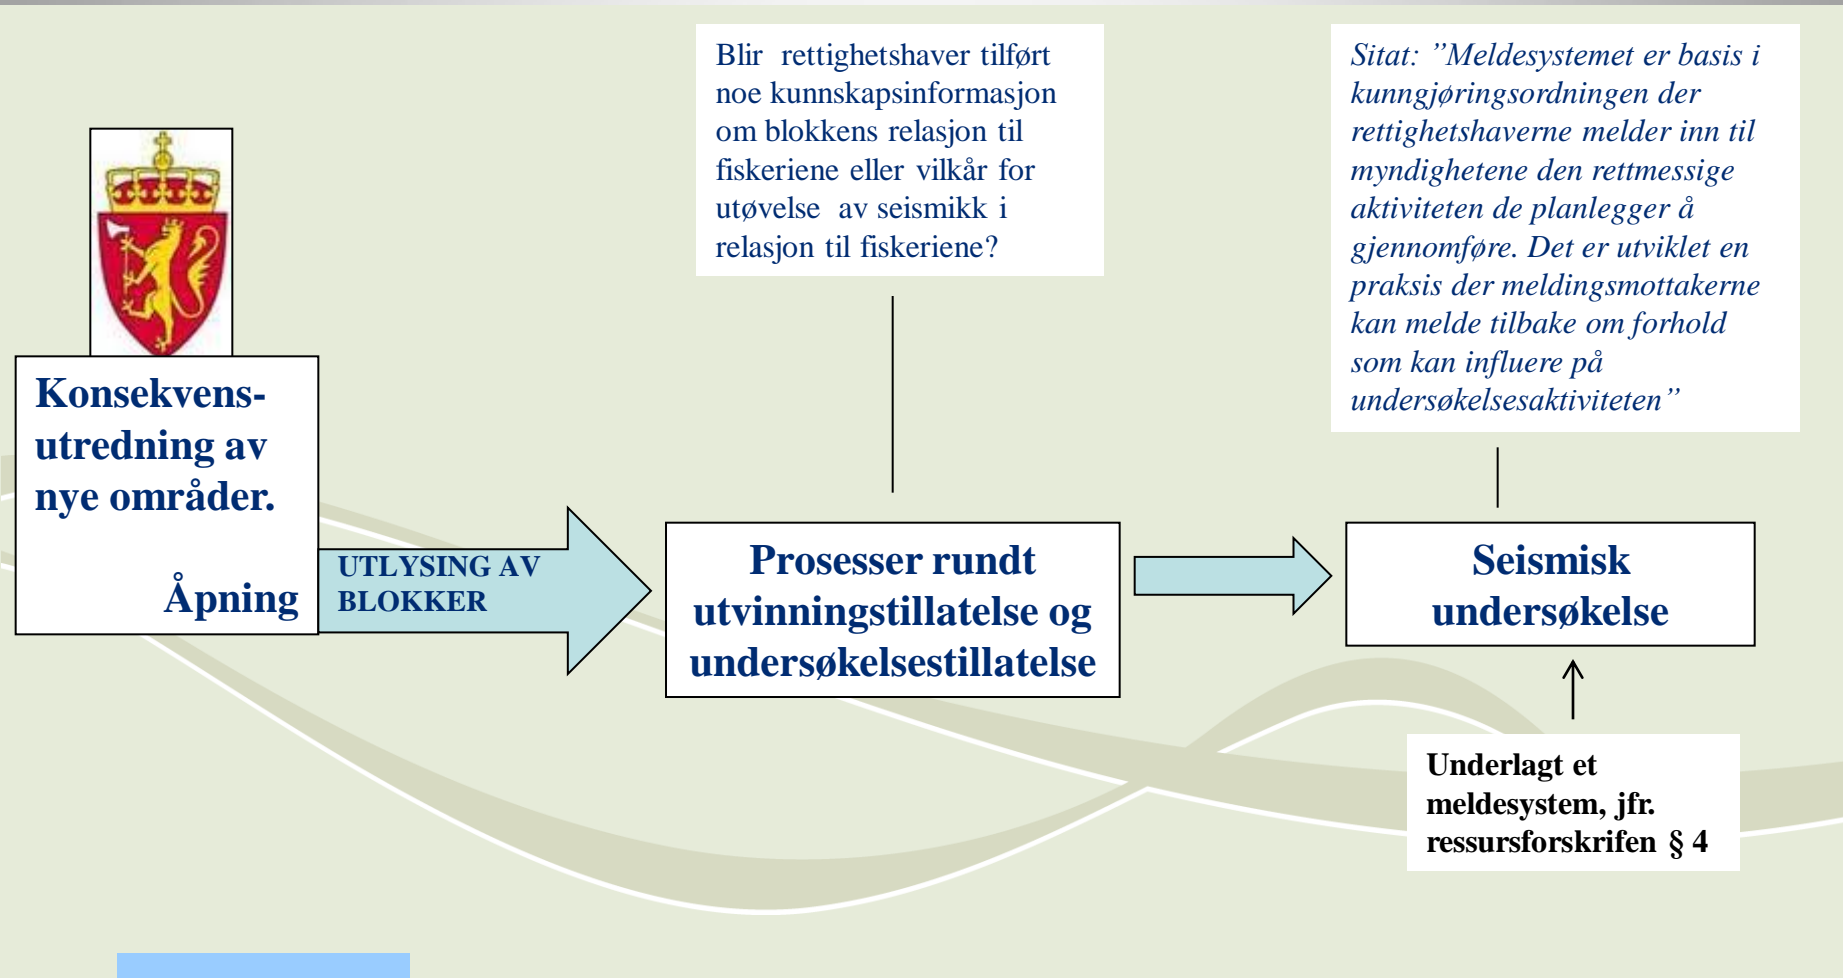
Blir rettighetshaver tilført noe kunnskapsinformasjon om blokkens relasjon til fiskeriene eller vilkår for utøvelse av seismikk i relasjon til fiskeriene?

Sitat: ”Meldesystemet er basis i kunngjøringsordningen der rettighetshaverne melder inn til myndighetene den rettmessige aktiviteten de planlegger å gjennomføre. Det er utviklet en praksis der meldingsmottakerne kan melde tilbake om forhold som kan influere på undersøkelsesaktiviteten”

Konsekvensutredning av nye områder.

Åpning

UTLYSING AV BLOKKER

Prosesser rundt utvinningstillatelse og undersøkelsestillatelse

Seismisk undersøkelse

Underlagt et meldesystem, jfr. ressursforskrifen § 4